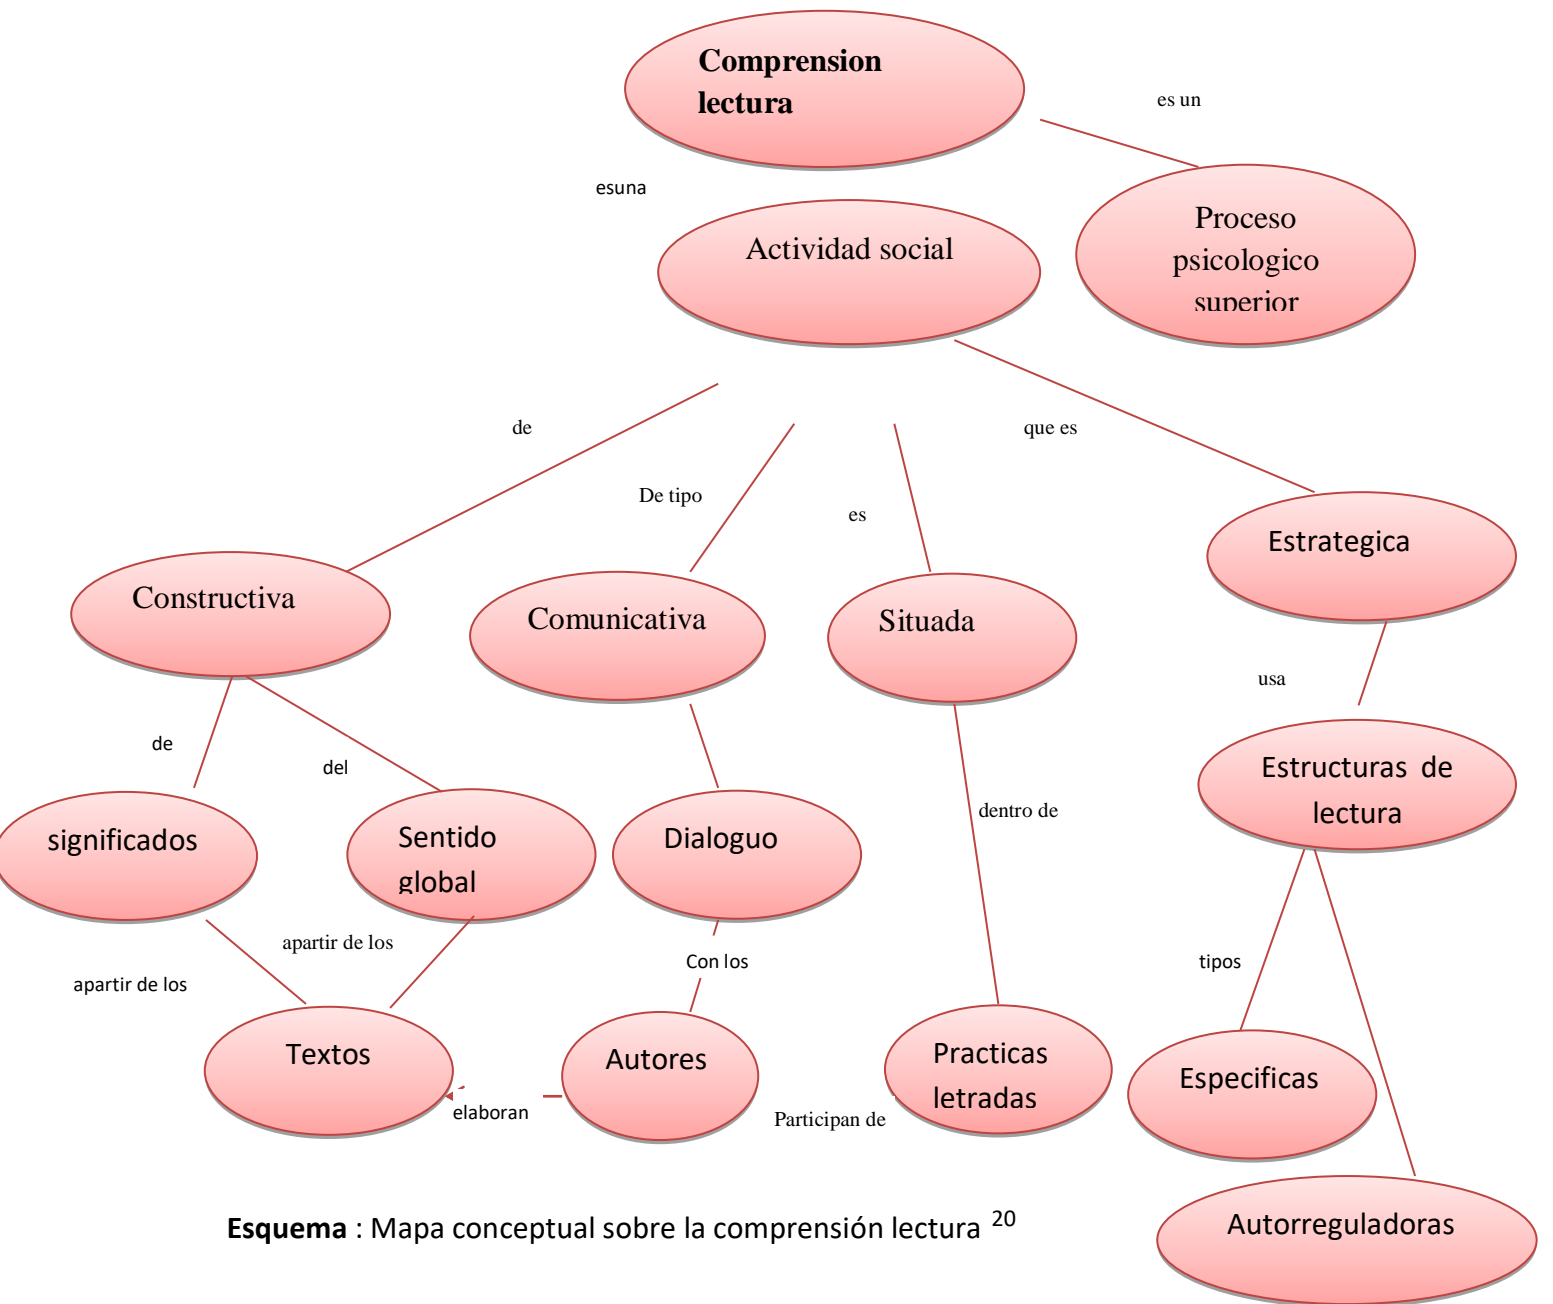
Comprension lectura

es un

esuna

Actividad social

Proceso psicologico superior

de

De tipo

es

que es

Constructiva

Comunicativa

Situada

Estrategica

usa

de

del

Estructuras de lectura

significados

Sentido global

Dialoguo

dentro de

apartir de los

apartir de los

Con los

tipos

Textos

Autores

Practicas letradas

Especificas

elaboran

Participan de

**Esquema** : Mapa conceptual sobre la comprensión lectura $^{20}$

Autorreguladoras